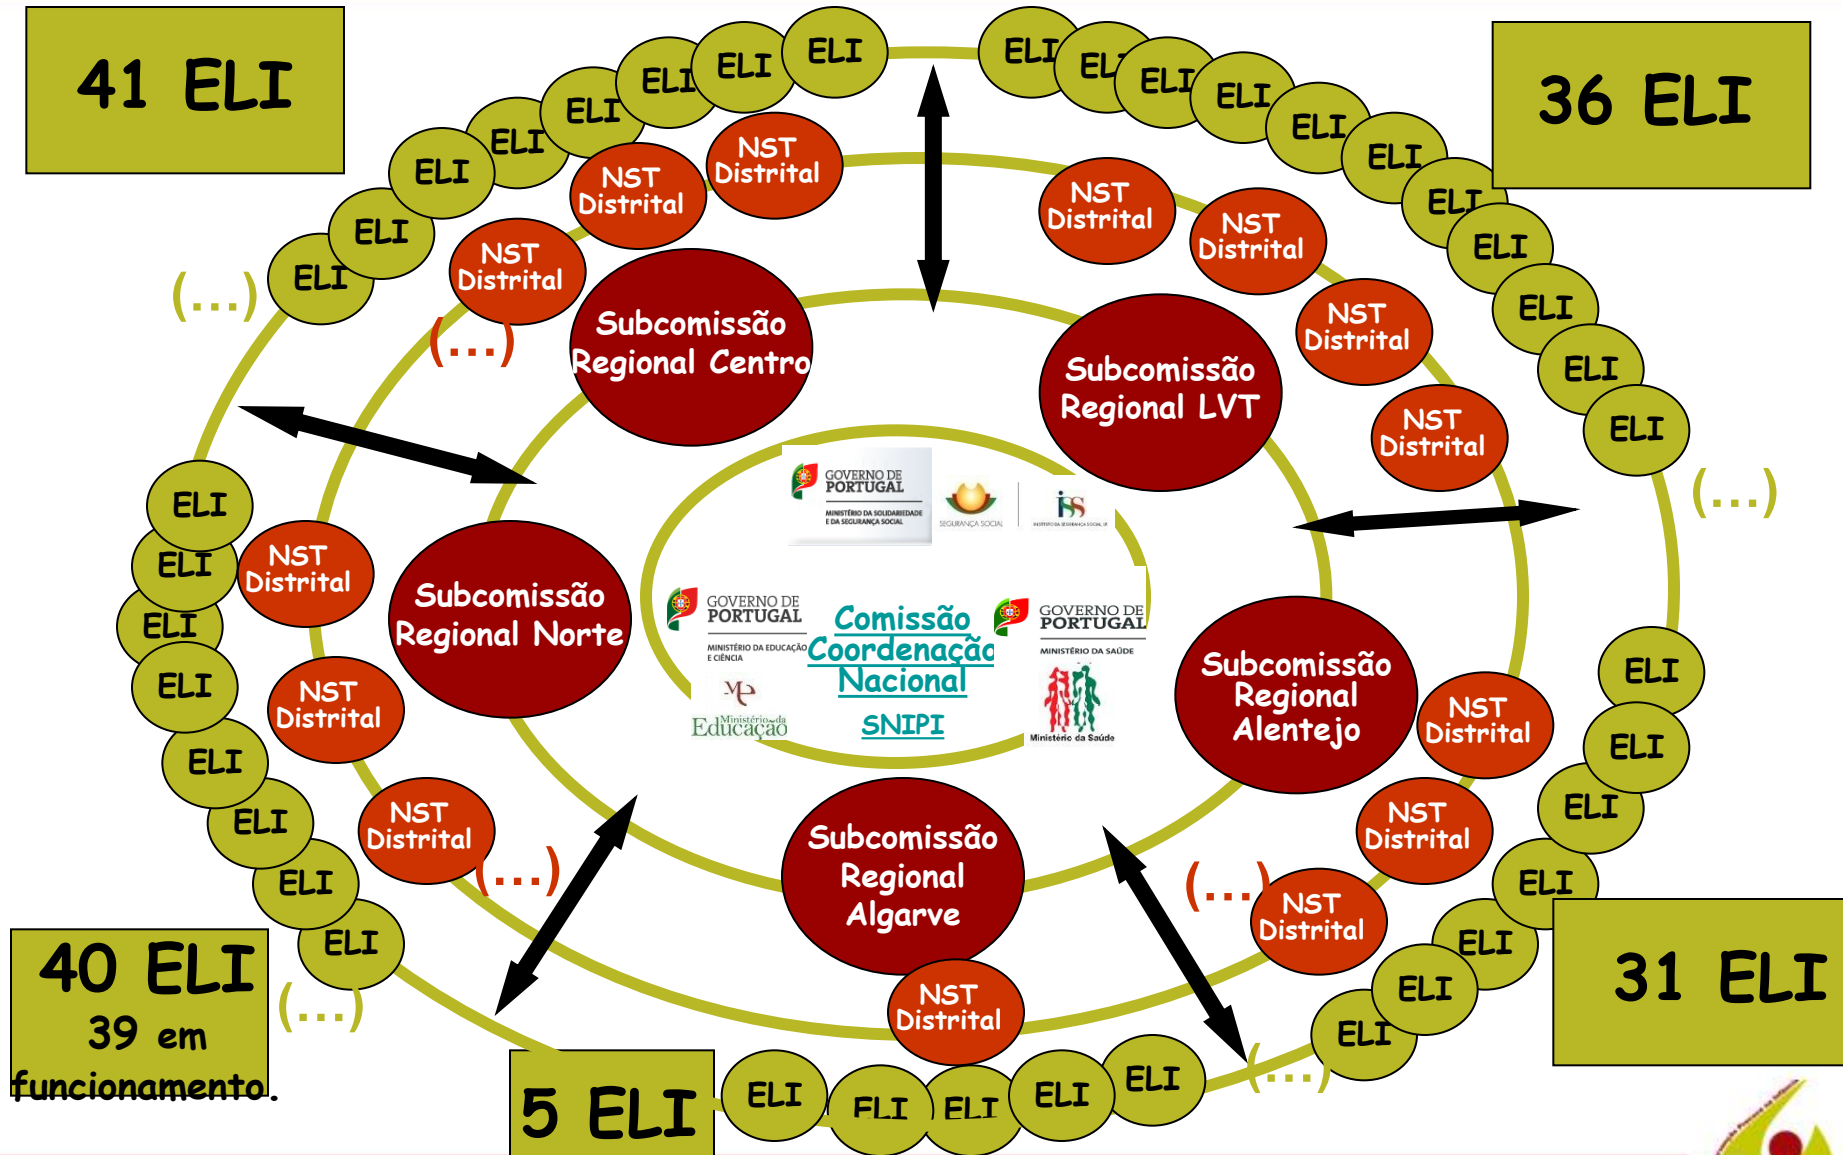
41 ELI

36 ELI

ELI ELI ELI ELI ELI ELI ELI ELI

ELI ELI ELI ELI ELI ELI ELI ELI ELI ELI ELI

NST Distrital

NST Distrital

NST Distrital

NST Distrital

NST Distrital

NST Distrital

NST Distrital

(...)

(...)

Subcomissão Regional Centro

Subcomissão Regional LVT

(...)

GOVERNO DE PORTUGAL
MINISTÉRIO DA SOLIDARIEDADE E DA SEGURANÇA SOCIAL

SEGURANÇA SOCIAL

iss

ELI ELI ELI ELI ELI ELI ELI ELI ELI

NST Distrital

Subcomissão Regional Norte

GOVERNO DE PORTUGAL
MINISTÉRIO DA EDUCAÇÃO E CIÊNCIA

Ministério da Educação

Comissão Coordenação Nacional

SNIPI

GOVERNO DE PORTUGAL
MINISTÉRIO DA SAÚDE

Ministério da Saúde

Subcomissão Regional Alentejo

NST Distrital

ELI ELI ELI

NST Distrital

NST Distrital

NST Distrital

(...)

Subcomissão Regional Algarve

NST Distrital

(...)

NST Distrital

ELI ELI ELI ELI

40 ELI
39 em funcionamento.

(...)

5 ELI

ELI ELI ELI ELI ELI

(...)

31 ELI